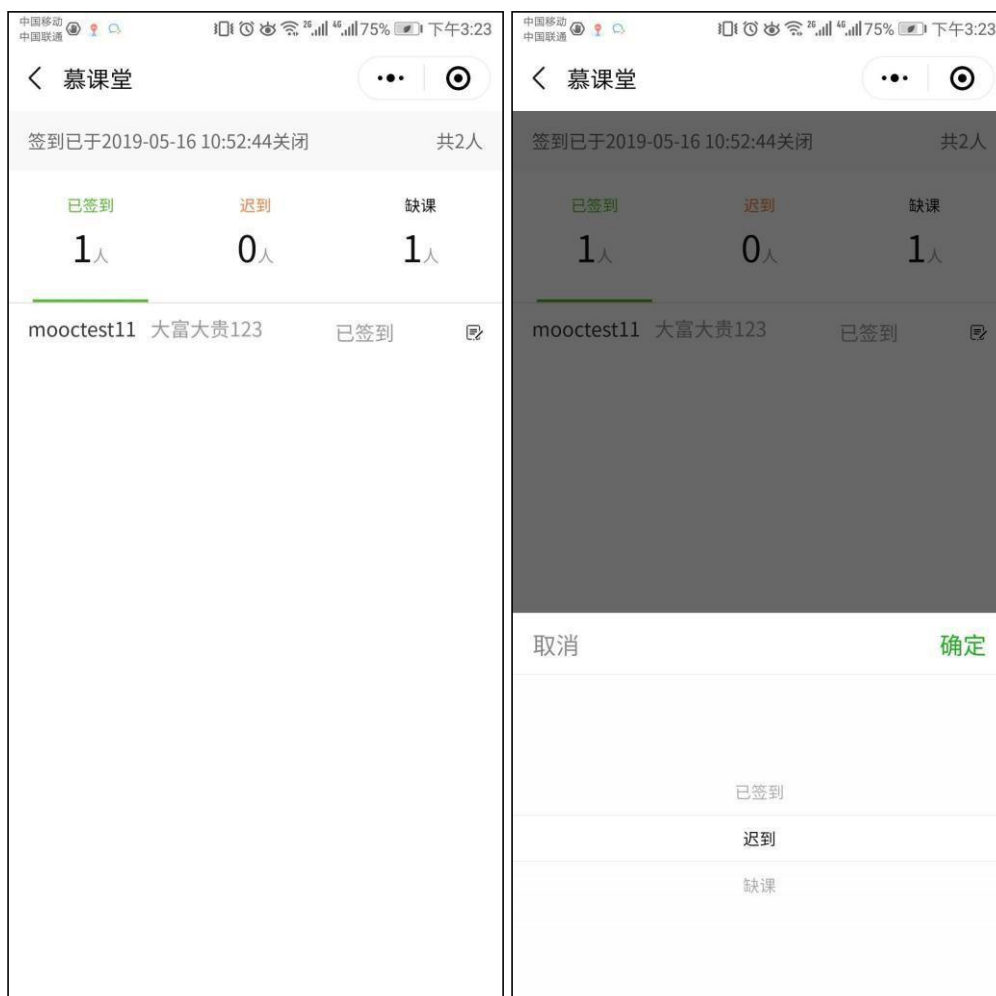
中国移动 中国联通 75% 下午3:23

慕课堂

签到已于2019-05-16 10:52:44关闭 共2人

已签到 1人

迟到 0人

缺课 1人

mooctest11 大富大贵123 已签到

中国移动 中国联通 75% 下午3:23

慕课堂

签到已于2019-05-16 10:52:44关闭 共2人

已签到 1人

迟到 0人

缺课 1人

mooctest11 大富大贵123 已签到

取消 确定

已签到

迟到

缺课